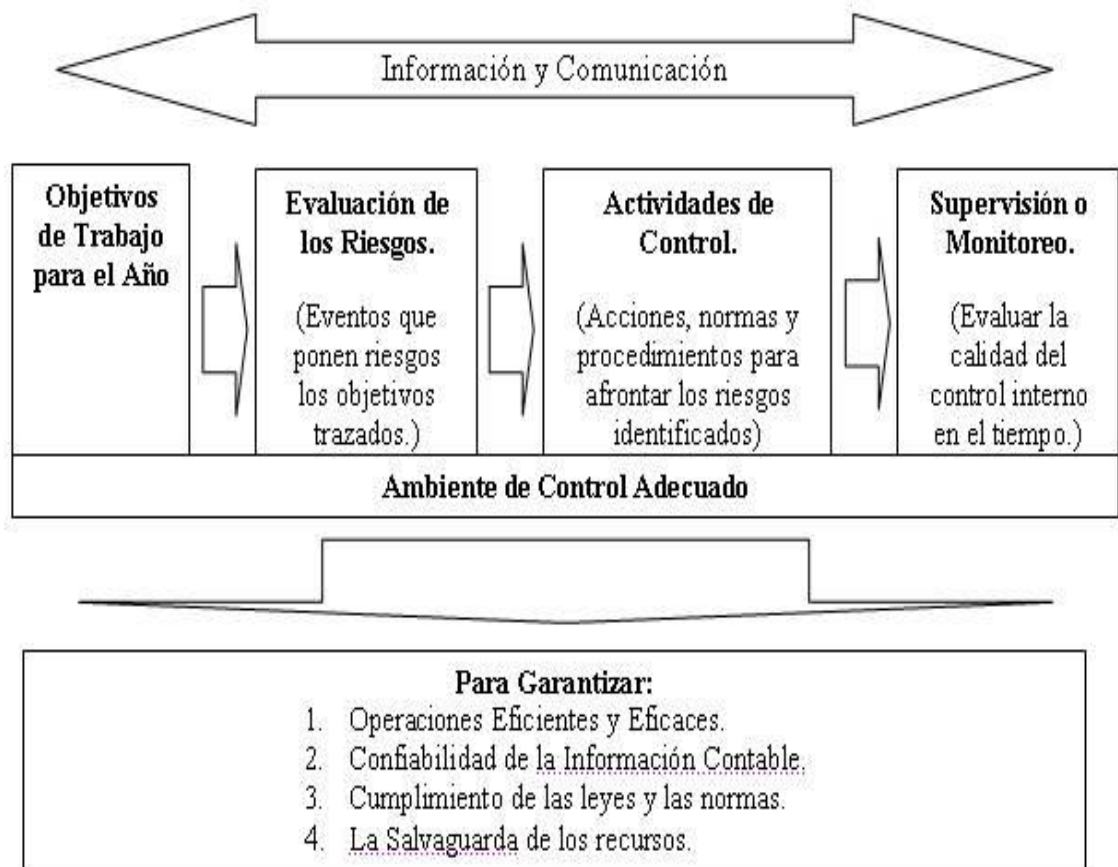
Información y Comunicación

Objetivos de Trabajo para el Año

Evaluación de los Riesgos.

(Eventos que ponen riesgos los objetivos trazados.)

Actividades de Control.

(Acciones, normas y procedimientos para afrontar los riesgos identificados)

Supervisión o Monitoreo.

(Evaluar la calidad del control interno en el tiempo.)

Ambiente de Control Adecuado

Para Garantizar:
1. Operaciones Eficientes y Eficaces.
2. Confiabilidad de la Información Contable.
3. Cumplimiento de las leyes y las normas.
4. La Salvaguarda de los recursos.